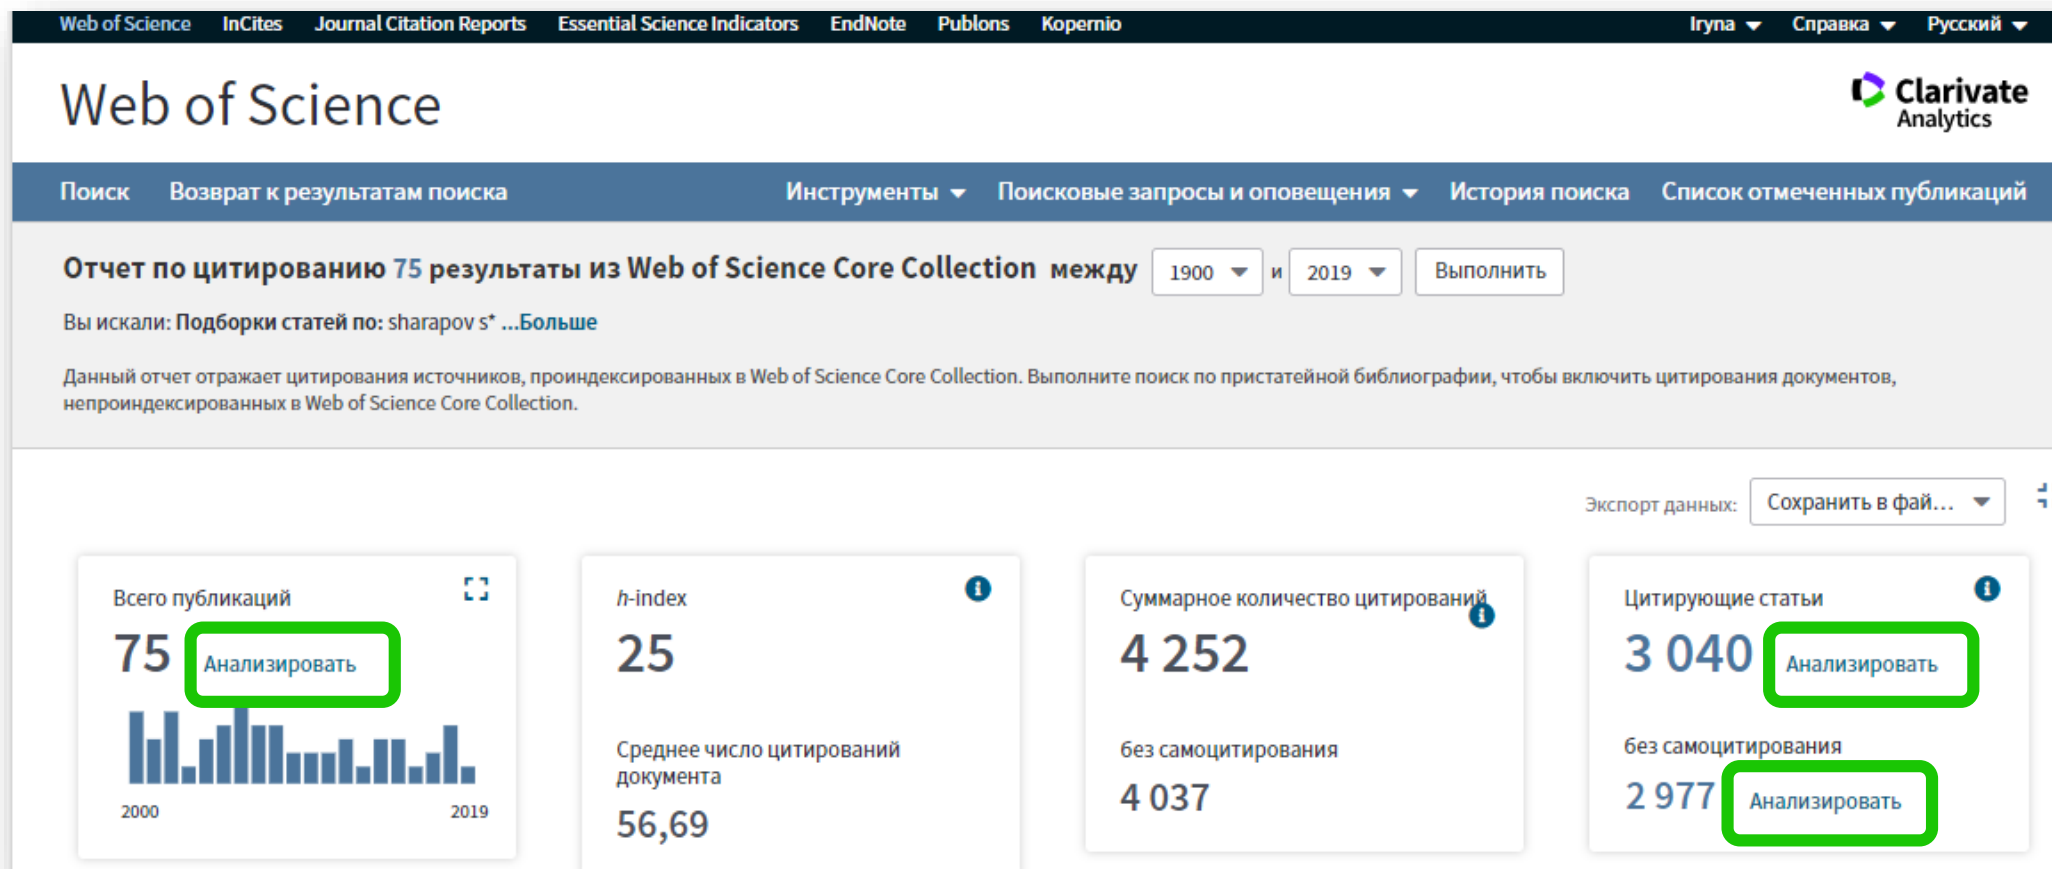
Web of Science InCites Journal Citation Reports Essential Science Indicators EndNote Publons Kopernio Iryna Справка Русский

Web of Science

Clarivate Analytics

Поиск Возврат к результатам поиска Инструменты Поисковые запросы и оповещения История поиска Список отмеченных публикаций

Отчет по цитированию 75 результаты из Web of Science Core Collection между 1900 и 2019 Выполнить

Вы искали: Подборки статей по: sharapov s* ...Больше

Данный отчет отражает цитирования источников, проиндексированных в Web of Science Core Collection. Выполните поиск по пристатейной библиографии, чтобы включить цитирования документов, непроиндексированных в Web of Science Core Collection.

Экспорт данных: Сохранить в фай...

Всего публикаций
75 Анализировать
2000 2019

h-index
25

Среднее число цитирований документа
56,69

Суммарное количество цитирований
4 252

без самоцитирования
4 037

Цитирующие статьи
3 040 Анализировать

без самоцитирования
2 977 Анализировать